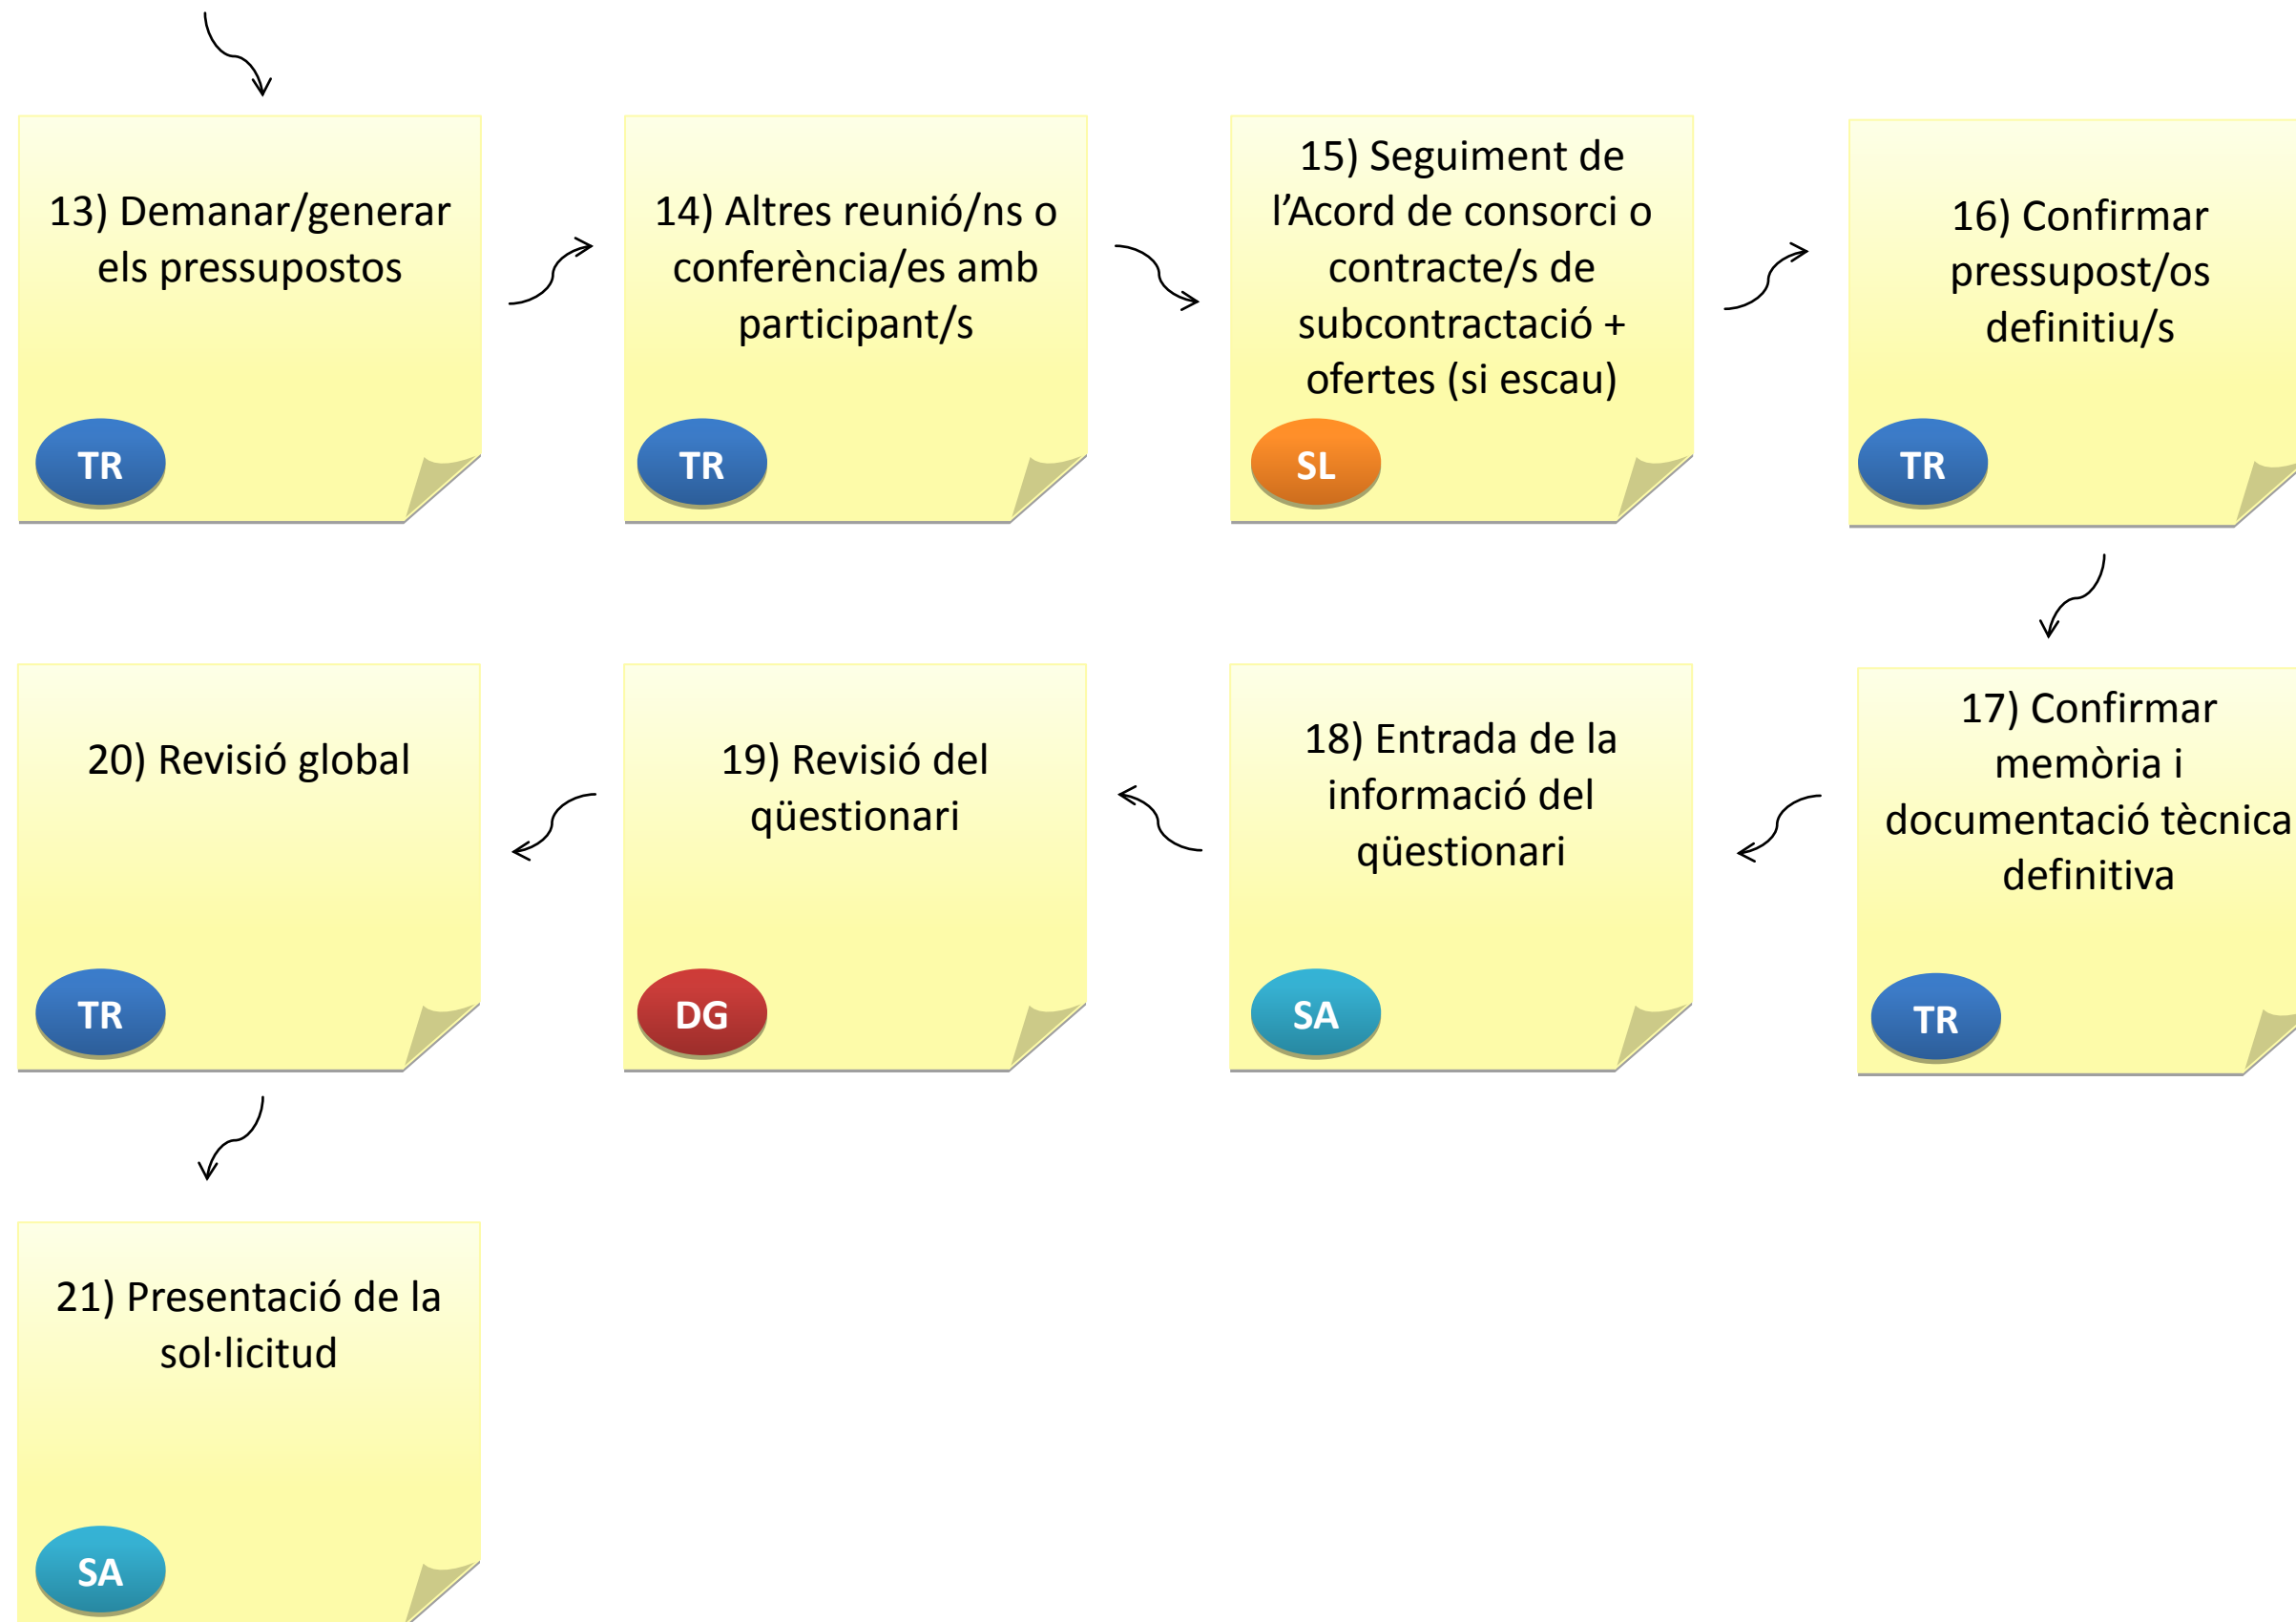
13) Demanar/generar els pressupostos

TR

14) Altres reunió/ns o conferència/es amb participant/s

TR

15) Seguiment de l'Acord de consorci o contracte/s de subcontractació + ofertes (si escau)

SL

16) Confirmar pressupost/os definitiu/s

TR

17) Confirmar memòria i documentació tècnica definitiva

TR

18) Entrada de la informació del qüestionari

SA

19) Revisió del qüestionari

DG

20) Revisió global

TR

21) Presentació de la sol·licitud

SA